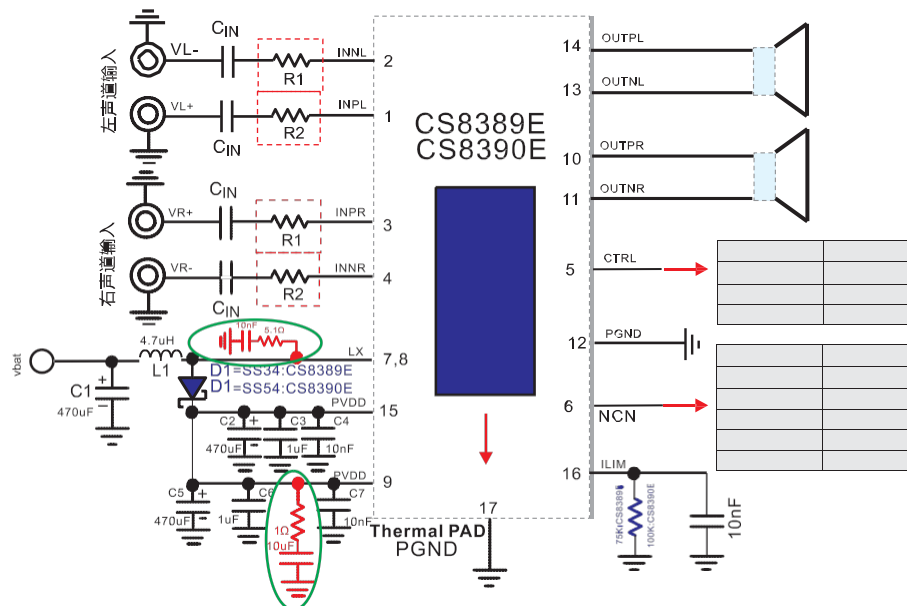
左声道输入

VL-

$C_{IN}$

R1

INNL

2

VL+

$C_{IN}$

R2

INPL

1

CS8389E
CS8390E

14 OUTPL

13 OUTNL

10 OUTPR

11 OUTNR

右声道输入

VR+

$C_{IN}$

R1

INPR

3

VR-

$C_{IN}$

R2

INNR

4

5 CTRL

12 PGND

6 NCN

16 ILIM

vbat

C1

470uF

4.7uH

L1

10nF

5.1Ω

LX

7,8

D1=SS34:CS8389E
D1=SS54:CS8390E

PVDD

15

C2

470uF

C3

1uF

C4

10nF

PVDD

9

C5

470uF

C6

1uF

1Ω

10uF

C7

10nF

Thermal PAD
PGND

17

75K:CS8389E

100K:CS8390E

10nF